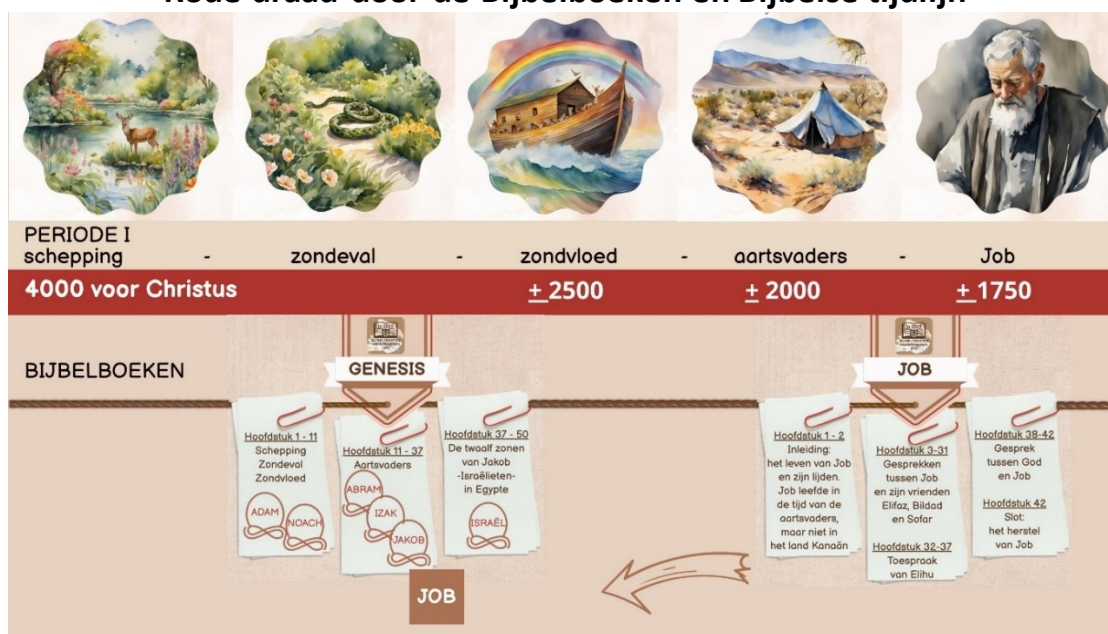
Rode draad door de Bijbelboeken en Bijbelse tijdlijn

PERIODE I
schepping - zondeval - zondvloed - aartsvaders - Job

4000 voor Christus $\pm$ 2500 $\pm$ 2000 $\pm$ 1750

BIJBELBOEKEN

GENESIS

Hoofdstuk 1 - 11
Schepping
Zondeval
Zondvloed

ADAM NOACH

Hoofdstuk 11 - 37
Aartsvaders

ABRAM IZAK JAKOB

Hoofdstuk 37 - 50
De twaalf zonen van Jakob -Israëlieten- in Egypte

ISRAËL

JOB

JOB

Hoofdstuk 1 - 2
Inleiding:
het leven van Job en zijn lijden.
Job leefde in de tijd van de aartsvaders, maar niet in het land Kanaän

Hoofdstuk 3-31
Gesprekken tussen Job en zijn vrienden Elifaz, Bildad en Sofar

Hoofdstuk 32-37
Toespraak van Elihu

Hoofdstuk 38-42
Gesprek tussen God en Job

Hoofdstuk 42
Slot:
het herstel van Job